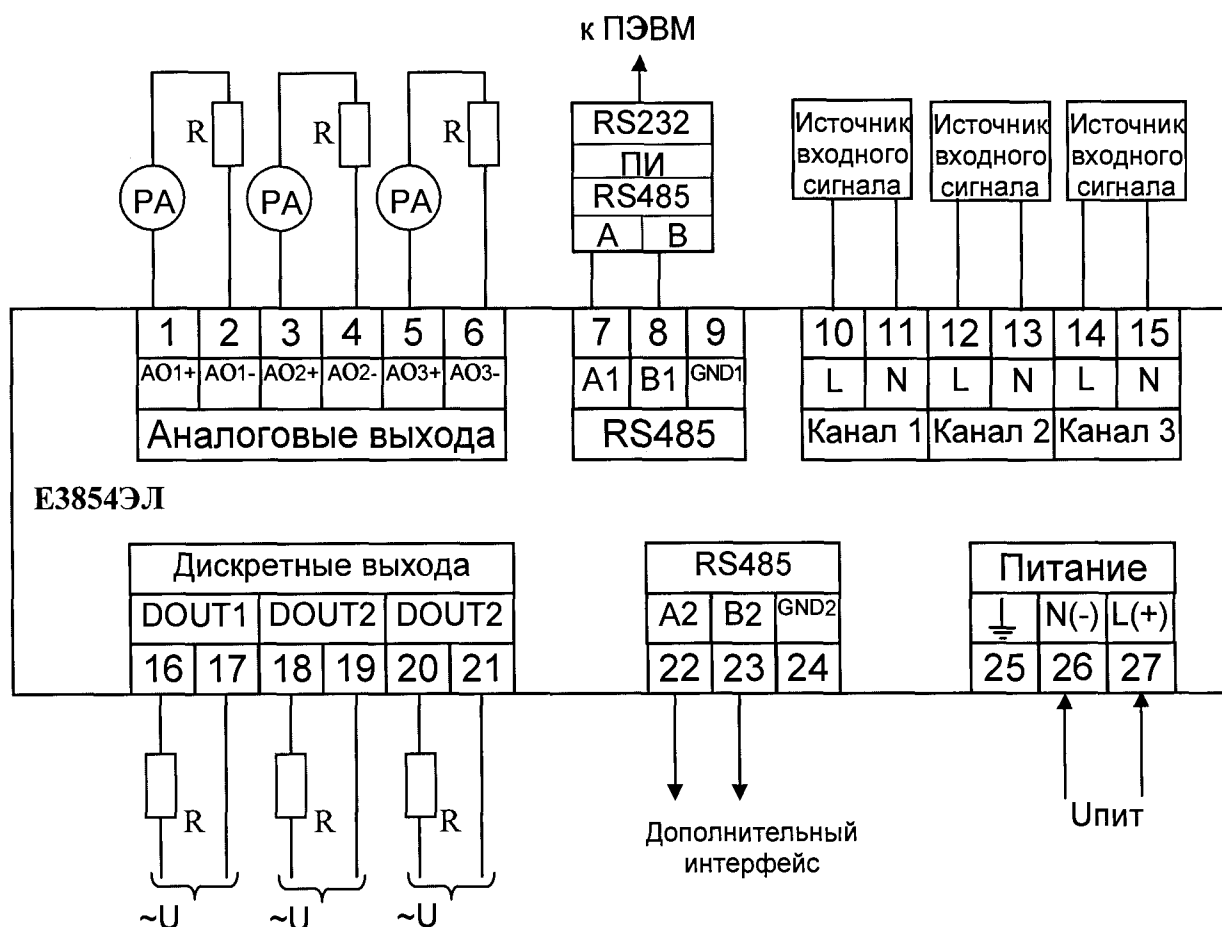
к ПЭВМ

R R R
PA PA PA

RS232
ПИ
RS485
A B

Источник входного сигнала
Источник входного сигнала
Источник входного сигнала

| 1 | 2 | 3 | 4 | 5 | 6 |
|---|---|---|---|---|---|
| AO1+ | AO1- | AO2+ | AO2- | AO3+ | AO3- |

Аналоговые выхода

| 7 | 8 | 9 |
|---|---|---|
| A1 | B1 | GND1 |

RS485

| 10 | 11 | 12 | 13 | 14 | 15 |
|---|---|---|---|---|---|
| L | N | L | N | L | N |

Канал 1 Канал 2 Канал 3

Е3854ЭЛ

Дискретные выхода

| DOUT1 | | DOUT2 | | DOUT2 | |
|---|---|---|---|---|---|
| 16 | 17 | 18 | 19 | 20 | 21 |

RS485

| A2 | B2 | GND2 |
|---|---|---|
| 22 | 23 | 24 |

Питание

| ⏚ | N(-) | L(+) |
|---|---|---|
| 25 | 26 | 27 |

R R R
~U ~U ~U

Дополнительный интерфейс

Uпит